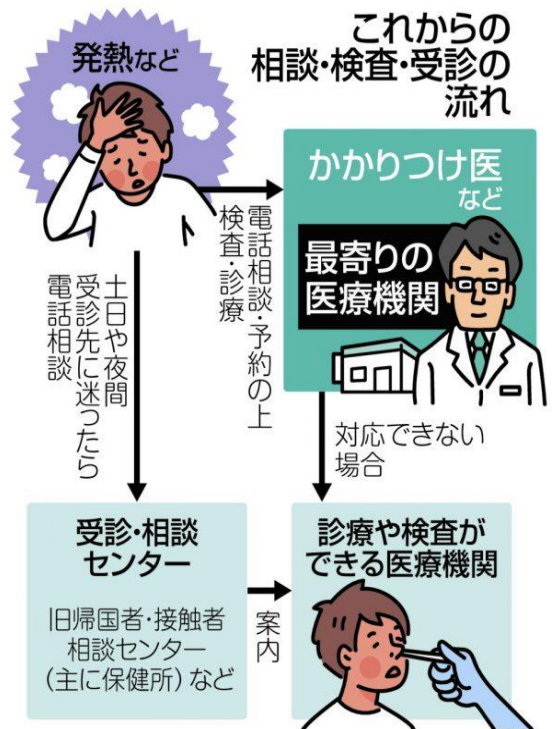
これからの
相談・検査・受診の
流れ

発熱など

かかりつけ医
など

最寄りの
医療機関

電話相談・予約の上
検査・診療

土日や夜間
受診先に迷ったら
電話相談

対応できない
場合

受診・相談
センター

旧帰国者・接触者
相談センター
(主に保健所)など

案内

診療や検査が
できる医療機関